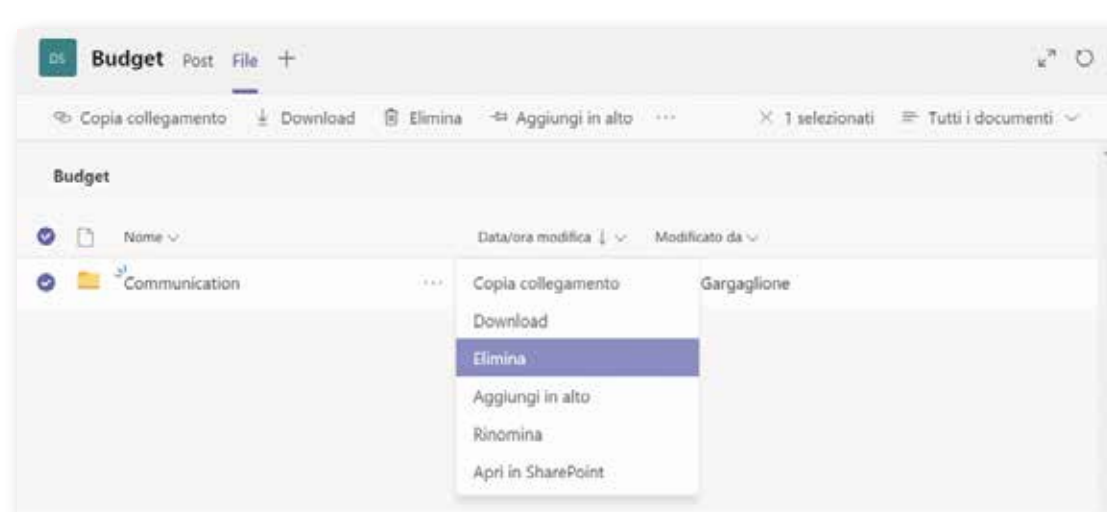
DS Budget Post File +

Copia collegamento Download Elimina Aggiungi in alto ··· × 1 selezionati Tutti i documenti

Budget

Nome Data/ora modifica Modificato da

Communication ··· Gargaglione

Copia collegamento
Download
Elimina
Aggiungi in alto
Rinomina
Apri in SharePoint